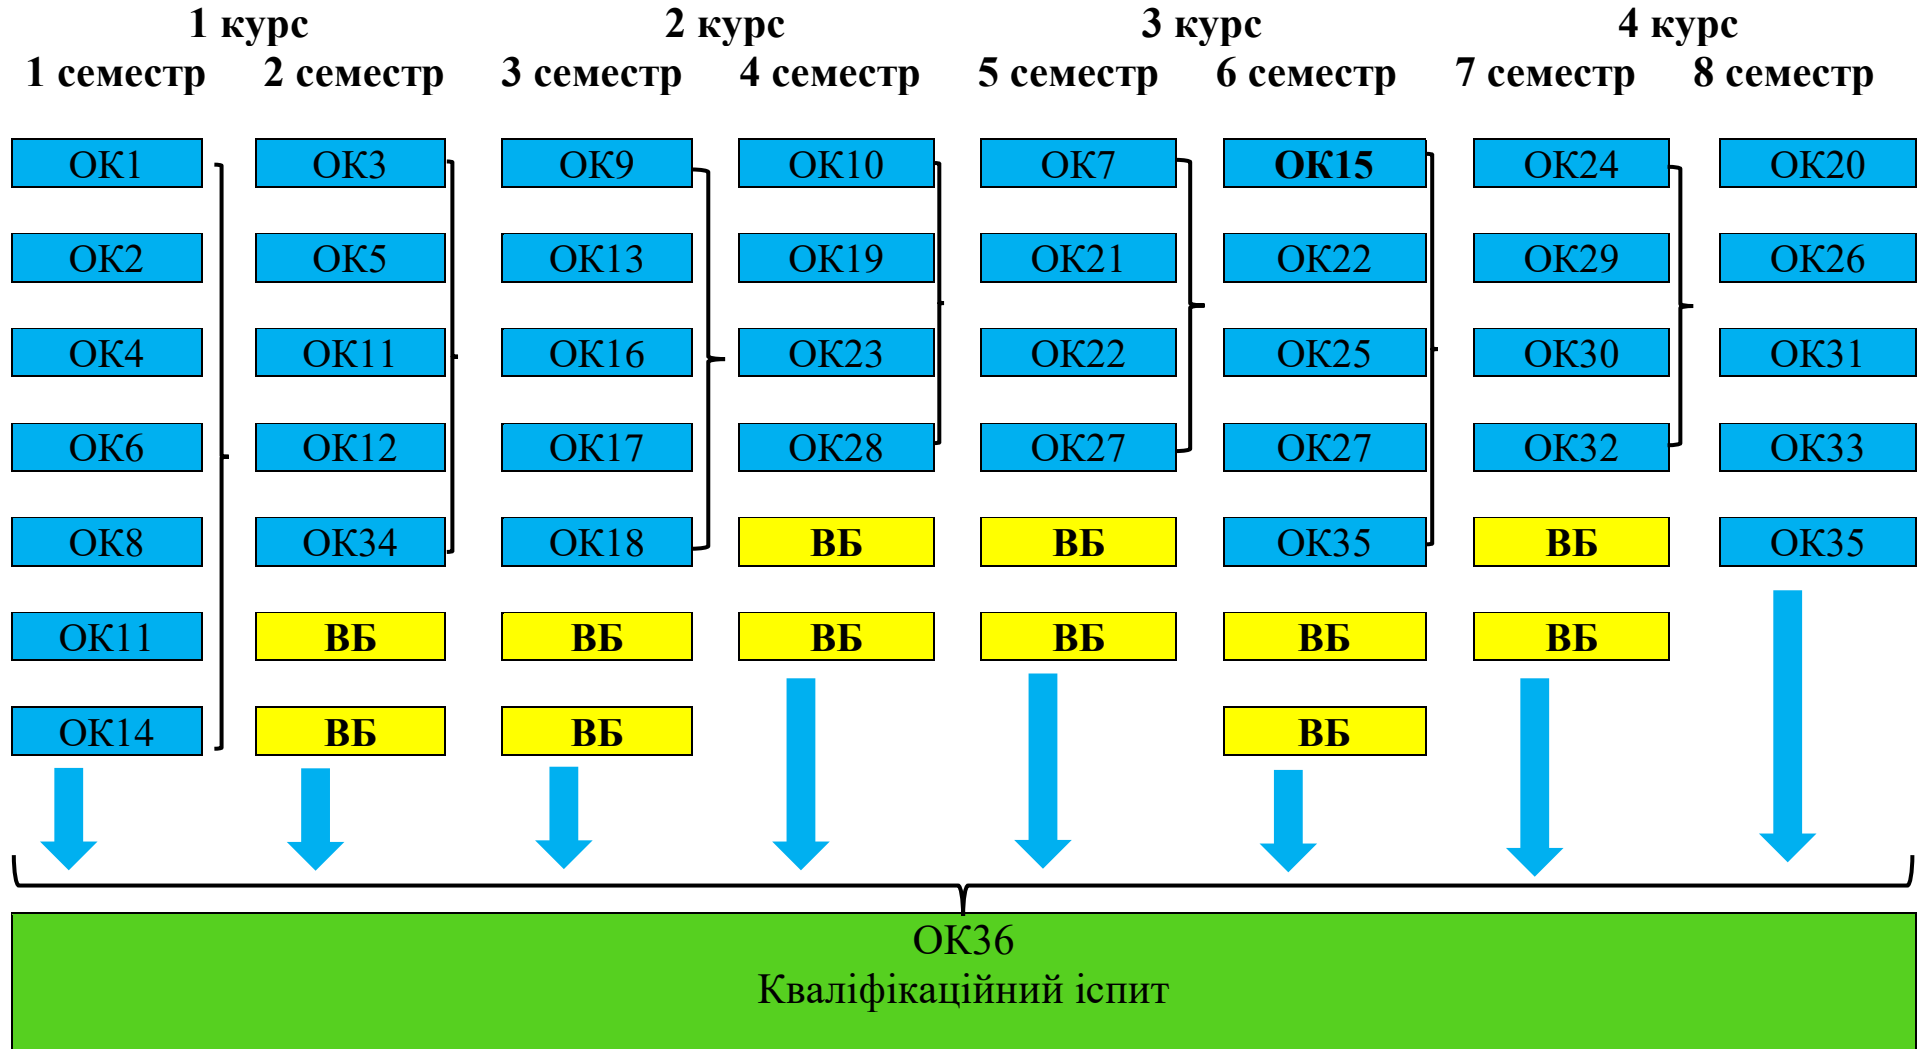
1 курс
1 семестр
2 семестр

2 курс
3 семестр
4 семестр

3 курс
5 семестр
6 семестр

4 курс
7 семестр
8 семестр

ОК1
ОК2
ОК4
ОК6
ОК8
ОК11
ОК14

ОК3
ОК5
ОК11
ОК12
ОК34
ВБ
ВБ

ОК9
ОК13
ОК16
ОК17
ОК18
ВБ
ВБ

ОК10
ОК19
ОК23
ОК28
ВБ
ВБ

ОК7
ОК21
ОК22
ОК27
ВБ
ВБ

ОК15
ОК22
ОК25
ОК27
ОК35
ВБ
ВБ

ОК24
ОК29
ОК30
ОК32
ВБ
ВБ

ОК20
ОК26
ОК31
ОК33
ОК35

ОК36
Кваліфікаційний іспит